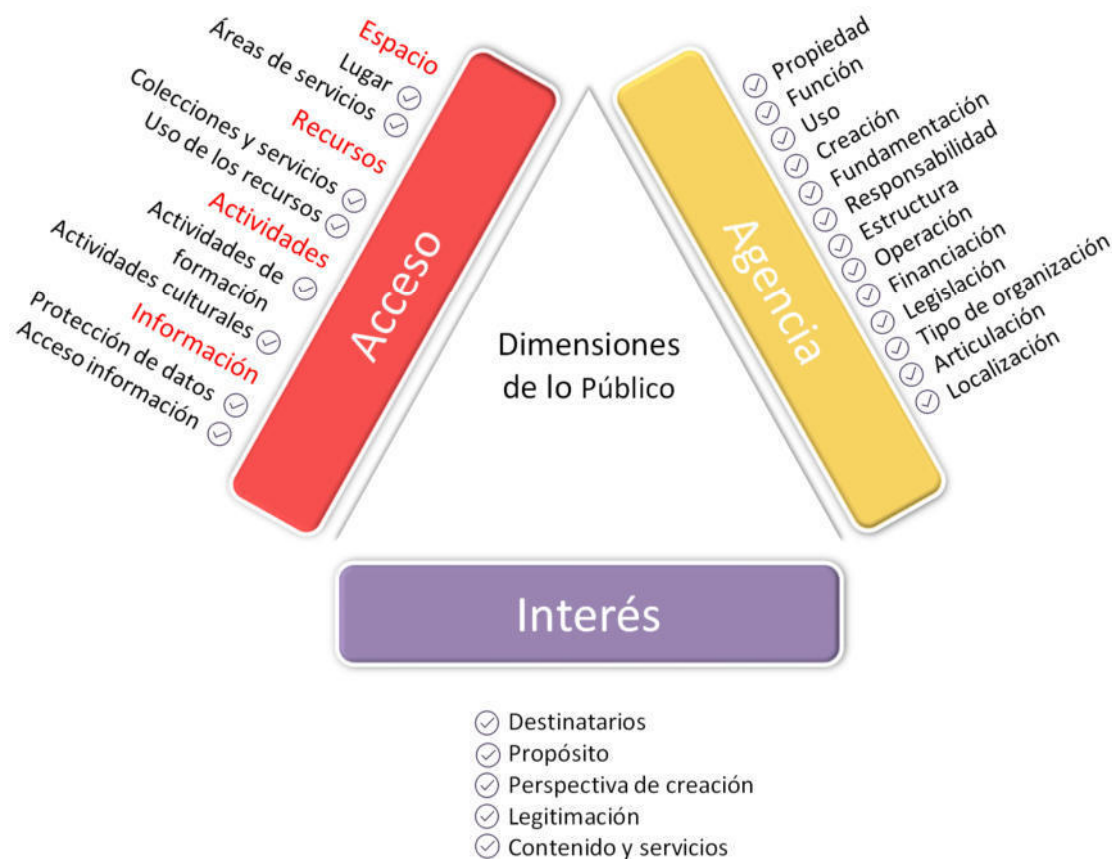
Espacio
Lugar
Áreas de servicios
Recursos
Colecciones y servicios
Uso de los recursos
Actividades
Actividades de formación
Actividades culturales
Información
Protección de datos
Acceso información

Acceso

Dimensiones de lo Público

Agencia

Propiedad
Función
Uso
Creación
Fundamentación
Responsabilidad
Estructura
Operación
Financiación
Legislación
Tipo de organización
Articulación
Localización

Interés

Destinatarios
Propósito
Perspectiva de creación
Legitimación
Contenido y servicios